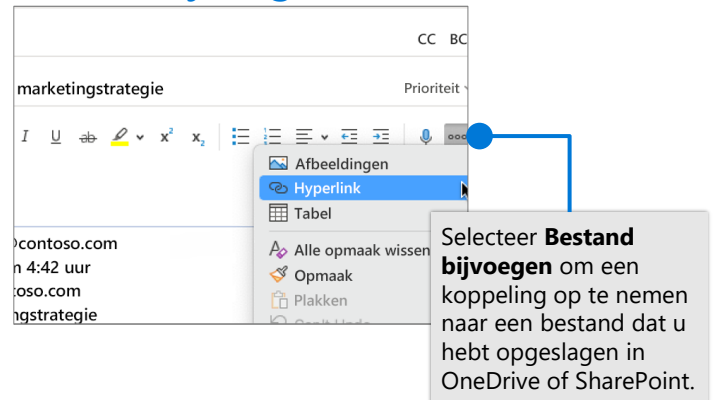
CC BC

marketingstrategie

Prioriteit

I U ab x² x₂

Afbeeldingen
Hyperlink
Tabel
Alle opmaak wissen
Opmaak
Plakken
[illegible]

@contoso.com
n 4:42 uur
toso.com
ngstrategie

Selecteer **Bestand bijvoegen** om een koppeling op te nemen naar een bestand dat u hebt opgeslagen in OneDrive of SharePoint.